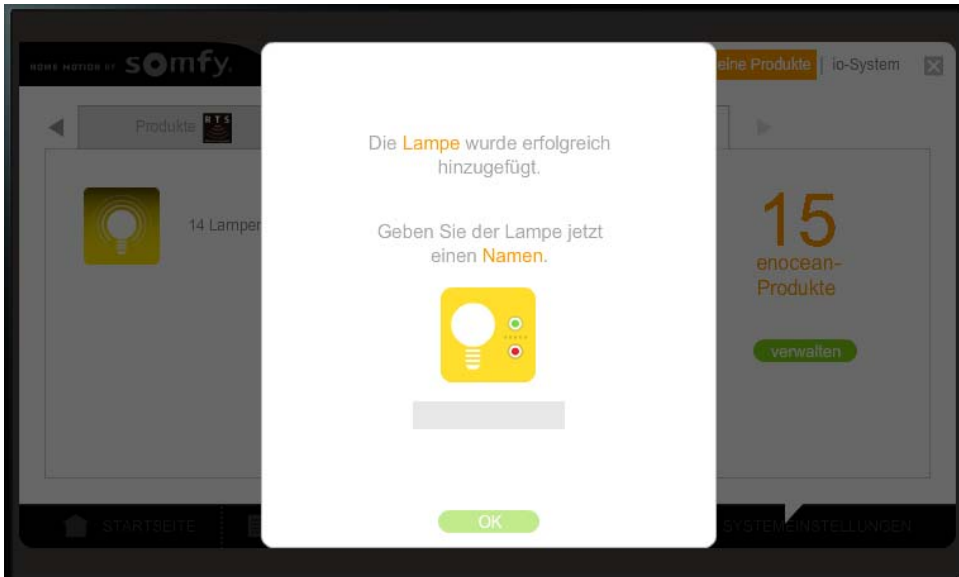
HOME MOTION BY somfy.

eine Produkte | io-System

Produkte RTS

14 Lamper

Die Lampe wurde erfolgreich hinzugefügt.

Geben Sie der Lampe jetzt einen Namen.

OK

15
enocean-Produkte

verwalten

STARTSEITE

SYSTEMEINSTELLUNGEN